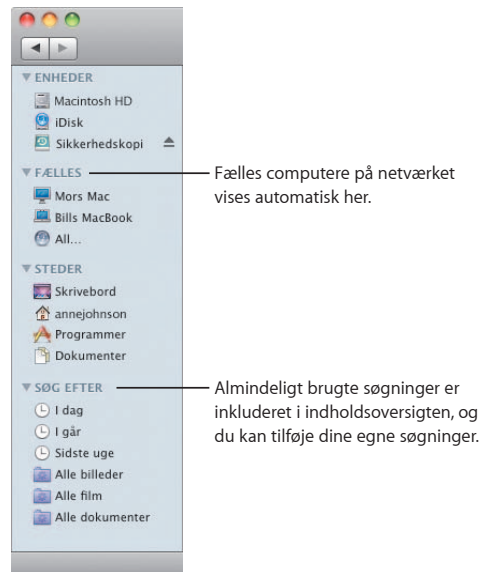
▼ ENHEDER
Macintosh HD
iDisk
Sikkerhedskopi

▼ FÆLLES
Mors Mac
Bills MacBook
All...

▼ STEDER
Skrivebord
annejohnson
Programmer
Dokumenter

▼ SØG EFTER
I dag
I går
Sidste uge
Alle billeder
Alle film
Alle dokumenter

Fælles computere på netværket vises automatisk her.

Almindeligt brugte søgninger er inkluderet i indholdsoversigten, og du kan tilføje dine egne søgninger.